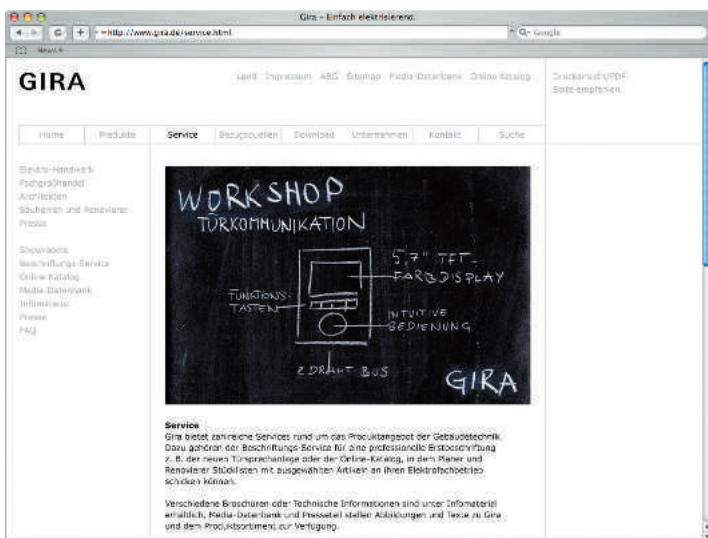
Gira - Einfach elektrisierend.

http://www.gira.de/service.html

Q- Google

News

GIRA

Land Impressum ABC Sitemap Media-Datenbank Online-Katalog

Druckansicht/PDF
Seite empfehlen

Home | Produkte | Service | Bezugsquellen | Download | Unternehmen | Kontakt | Suche

Elektro-Handwerk
Fachgroßhandel
Architekten
Bauherren und Renovierer
Presse

Showrooms
Beschriftungs-Service
Online-Katalog
Media-Datenbank
Infomaterial
Presse
FAQ

WORKSHOP
TÜRKOMMUNIKATION
5,7" TFT-FARBDISPLAY
FUNKTIONS-TASTEN
INTUITIVE BEDIENUNG
2 DRAHT BUS
GIRA

Service
Gira bietet zahlreiche Services rund um das Produktangebot der Gebäudetechnik. Dazu gehören der Beschriftungs-Service für eine professionelle Erstbeschriftung z. B. der neuen Türsprechanlage oder der Online-Katalog, in dem Planer und Renovierer Stücklisten mit ausgewählten Artikeln an ihren Elektrofachbetrieb schicken können.

Verschiedene Broschüren oder Technische Informationen sind unter Infomaterial erhältlich, Media-Datenbank und Pressetext stellen Abbildungen und Texte zu Gira und dem Produktsortiment zur Verfügung.